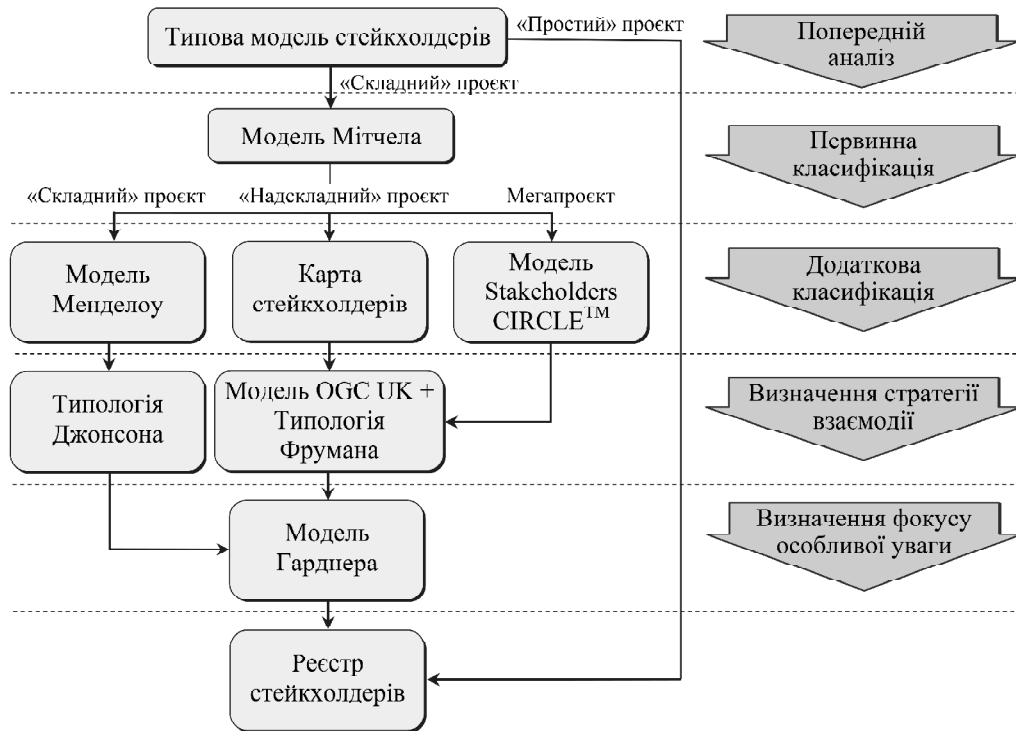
Типова модель стейкхолдерів

«Простий» проєкт

Попередній аналіз

«Складний» проєкт

Модель Мітчела

Первинна класифікація

«Складний» проєкт

«Надскладний» проєкт

Мегапроєкт

Модель Менделоу

Карта стейкхолдерів

Модель Stakeholders CIRCLE$^{TM}$

Додаткова класифікація

Типологія Джонсона

Модель OGC UK + Типологія Фрумана

Визначення стратегії взаємодії

Модель Гарднера

Визначення фокусу особливої уваги

Реєстр стейкхолдерів